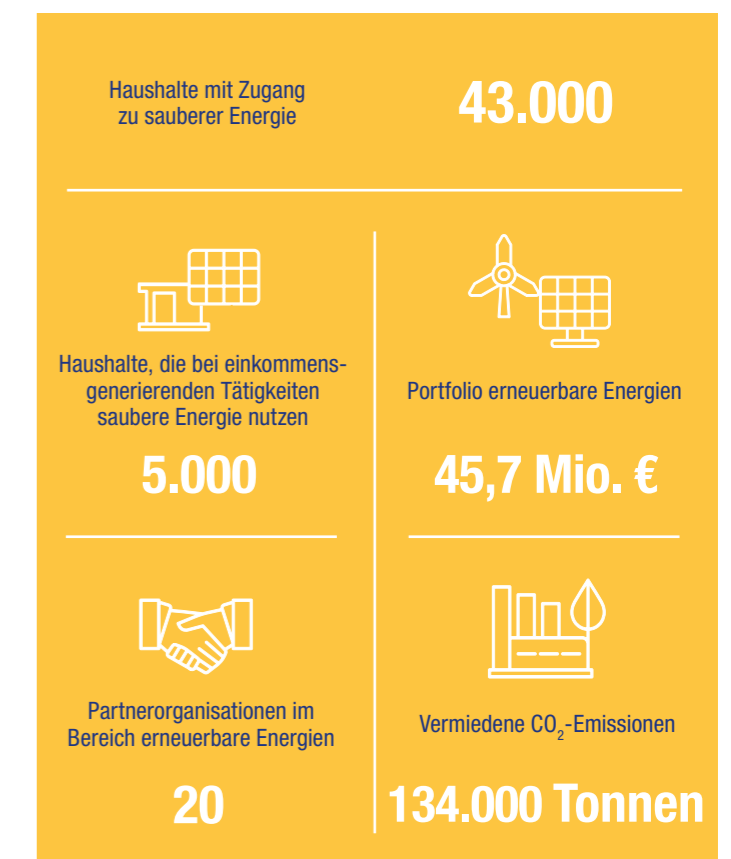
Haushalte mit Zugang zu sauberer Energie

43.000

Haushalte, die bei einkommensgenerierenden Tätigkeiten saubere Energie nutzen

5.000

Portfolio erneuerbare Energien

45,7 Mio. €

Partnerorganisationen im Bereich erneuerbare Energien

20

Vermiedene $CO_2$-Emissionen

134.000 Tonnen